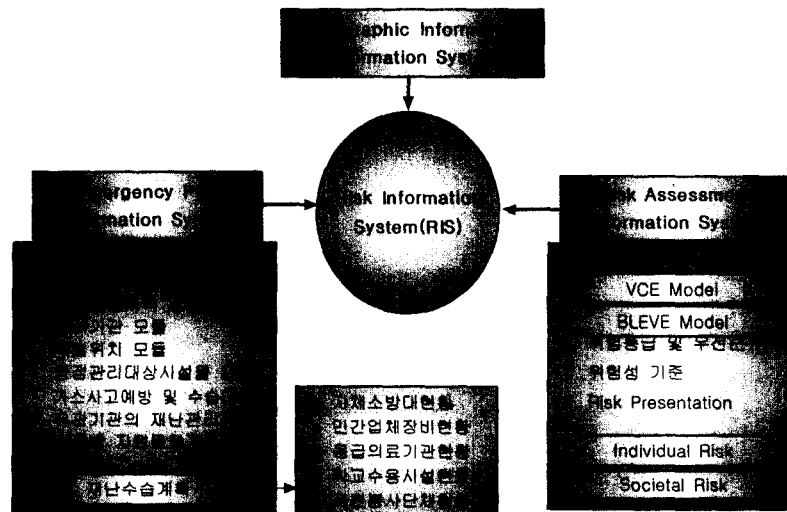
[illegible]aphic Inform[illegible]
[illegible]rmation Sys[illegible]

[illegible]sk Information System(RIS)

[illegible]ergency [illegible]
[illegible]mation Sy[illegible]

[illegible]sk Assessm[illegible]
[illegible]ormation Sy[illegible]

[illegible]기관 모듈
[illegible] 위치 모듈
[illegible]정관리대상시설물 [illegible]
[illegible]사소사고예방 및 수습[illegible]
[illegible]관기관의 재난관리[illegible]
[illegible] 지원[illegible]

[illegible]재난수습계획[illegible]

VCE Model
BLEVE Model
위험등급 및 우선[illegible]
위험성 기준
Risk Presentation
Individual Risk
Societal Risk

자체소방대현황
민간업체장비현황
응급의료기관현황
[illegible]교수용시설현황
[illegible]봉사단체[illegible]